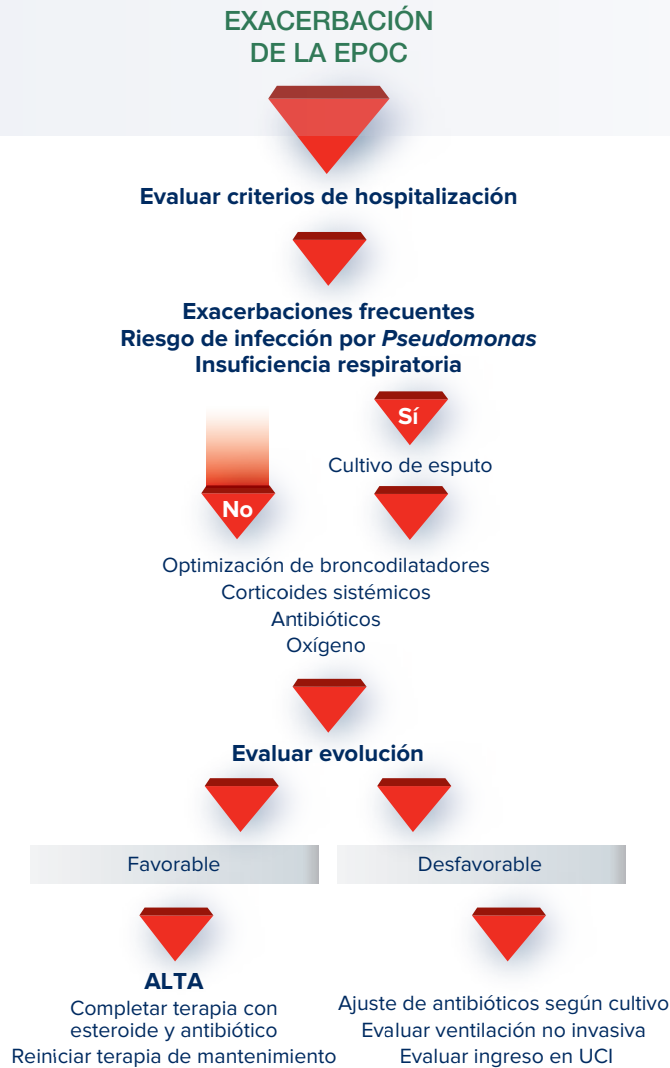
EXACERBACIÓN DE LA EPOC

Evaluar criterios de hospitalización

Exacerbaciones frecuentes
Riesgo de infección por *Pseudomonas*
Insuficiencia respiratoria

Sí

Cultivo de esputo

No

Optimización de broncodilatadores
Corticoides sistémicos
Antibióticos
Oxígeno

Evaluar evolución

Favorable

Desfavorable

ALTA
Completar terapia con esteroide y antibiótico
Reiniciar terapia de mantenimiento

Ajuste de antibióticos según cultivo
Evaluar ventilación no invasiva
Evaluar ingreso en UCI